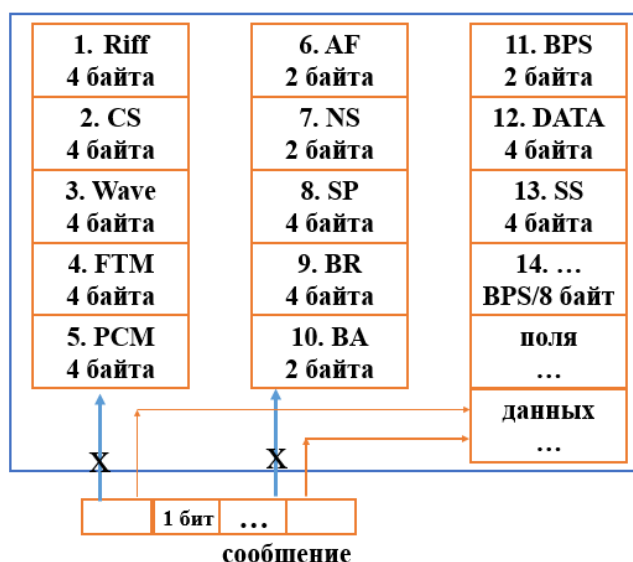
1. Riff
4 байта

2. CS
4 байта

3. Wave
4 байта

4. FTM
4 байта

5. PCM
4 байта

6. AF
2 байта

7. NS
2 байта

8. SP
4 байта

9. BR
4 байта

10. BA
2 байта

11. BPS
2 байта

12. DATA
4 байта

13. SS
4 байта

14. …
BPS/8 байт

поля
…

данных
…

X

X

1 бит

…

сообшение